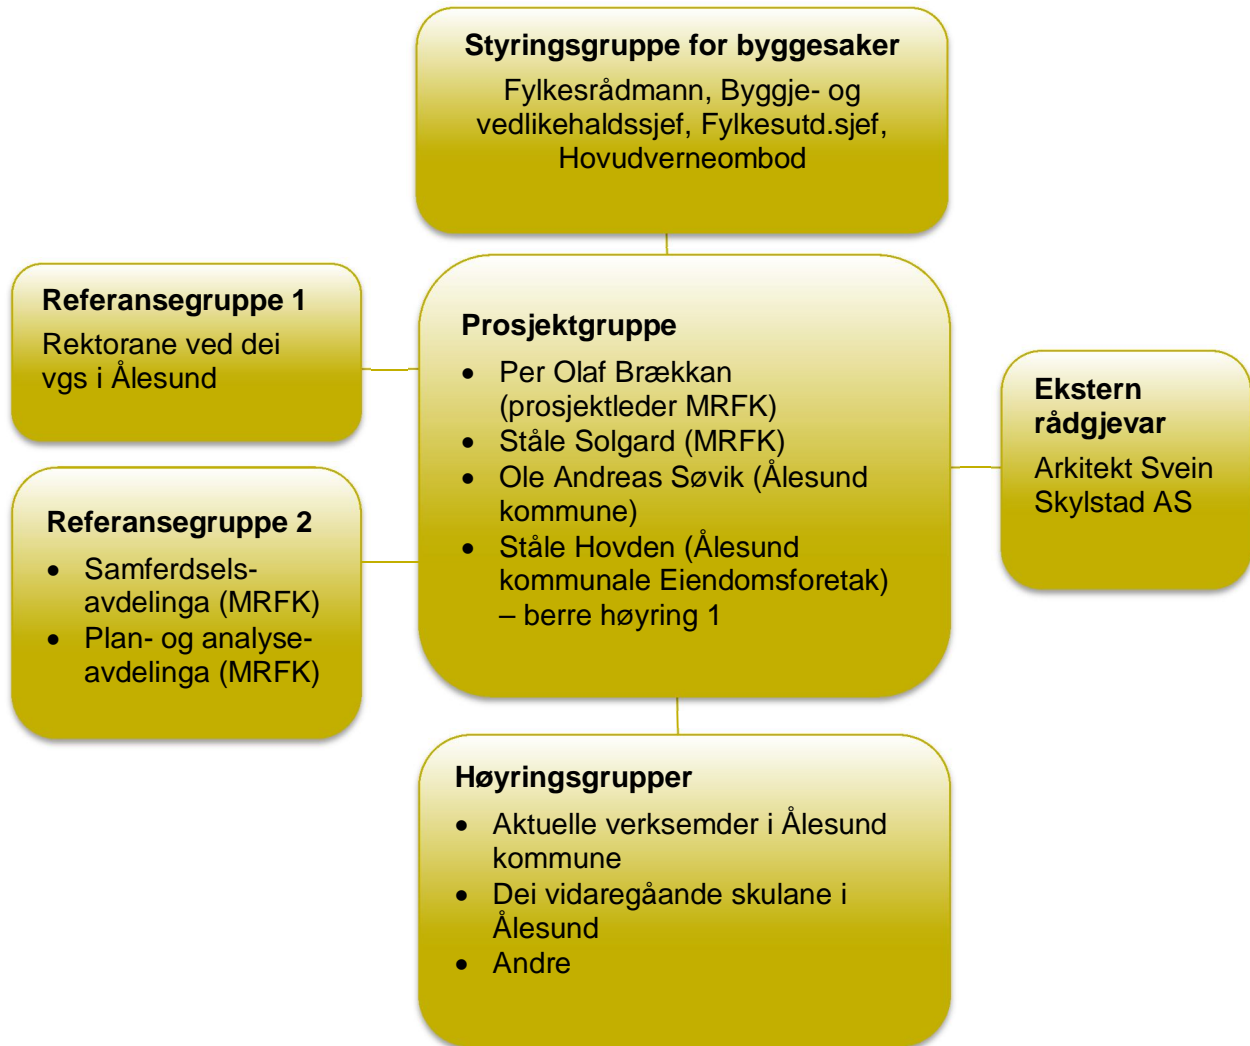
Styringsgruppe for byggesaker

Fylkesrådmann, Byggje- og vedlikehaldssjef, Fylkesutd.sjef, Hovudverneombod

Referansegruppe 1

Rektorane ved dei vgs i Ålesund

Prosjektgruppe

- Per Olaf Brækkan (prosjektleder MRFK)
- Ståle Solgard (MRFK)
- Ole Andreas Søvik (Ålesund kommune)
- Ståle Hovden (Ålesund kommunale Eiendomsforetak) – berre høyring 1

Ekstern rådgjevar

Arkitekt Svein Skylstad AS

Referansegruppe 2

- Samferdselsavdelinga (MRFK)
- Plan- og analyseavdelinga (MRFK)

Høyringsgrupper

- Aktuelle verksemder i Ålesund kommune
- Dei vidaregåande skulane i Ålesund
- Andre